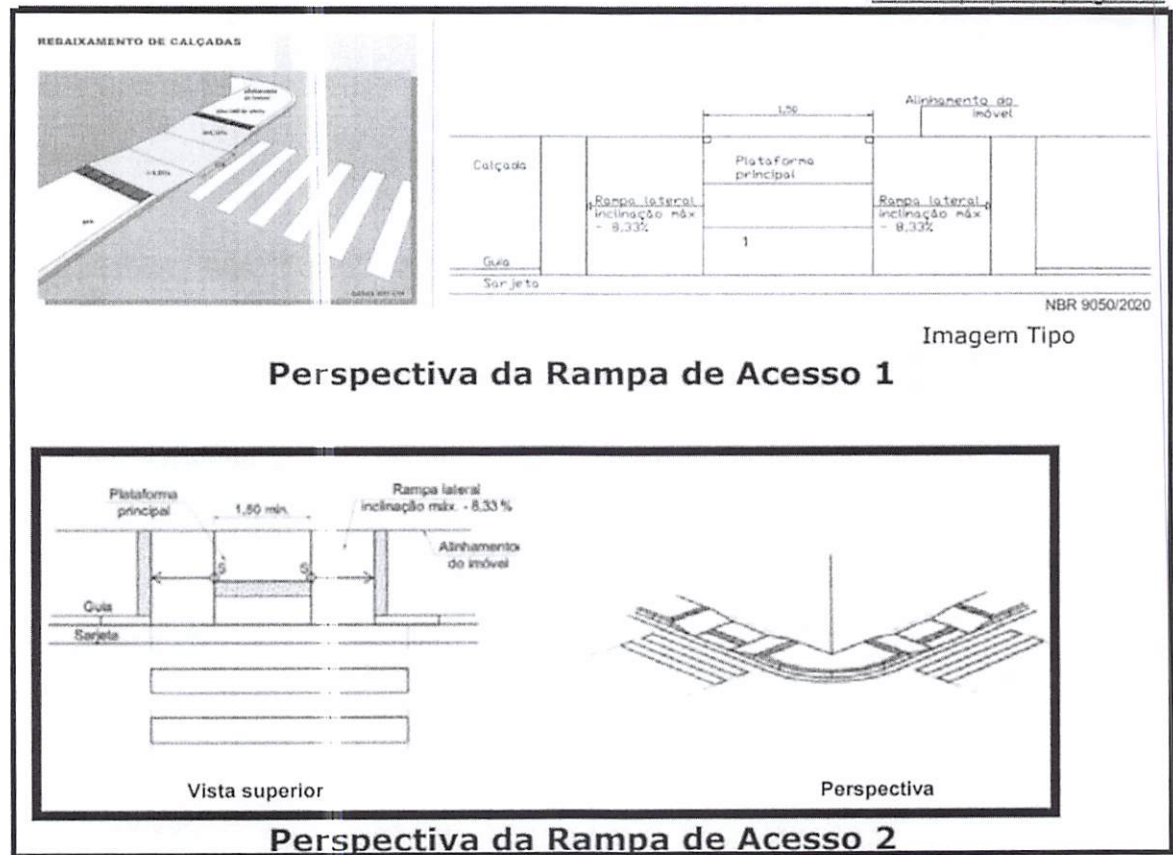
REBAIXAMENTO DE CALÇADAS

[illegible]

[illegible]

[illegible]

$i = 8{,}33\%$

guia

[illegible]

1,50

Alinhamento do imóvel

Calçada

Plataforma principal

Rampa lateral inclinação máx - 8,33%

Rampa lateral inclinação máx - 8,33%

1

Guia

Sarjeta

NBR 9050/2020

Imagem Tipo

Perspectiva da Rampa de Acesso 1

Plataforma principal

1,50 min.

Rampa lateral inclinação máx. - 8,33 %

Alinhamento do imóvel

S

S

Guia

Sarjeta

Vista superior

Perspectiva

Perspectiva da Rampa de Acesso 2